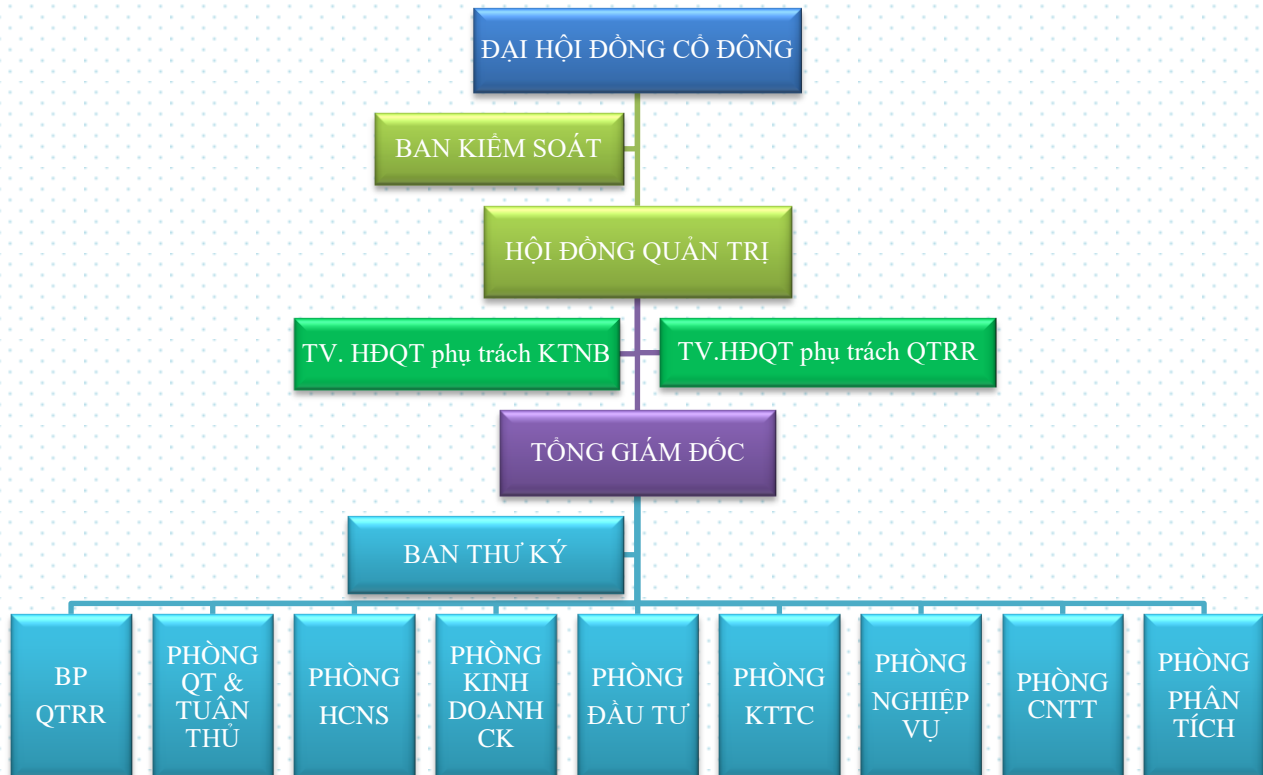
ĐẠI HỘI ĐỒNG CỔ ĐÔNG

BAN KIỂM SOÁT

HỘI ĐỒNG QUẢN TRỊ

TV. HĐQT phụ trách KTNB

TV.HĐQT phụ trách QTRR

TỔNG GIÁM ĐỐC

BAN THƯ KÝ

BP QTRR

PHÒNG QT & TUÂN THỦ

PHÒNG HCNS

PHÒNG KINH DOANH CK

PHÒNG ĐẦU TƯ

PHÒNG KTTC

PHÒNG NGHIỆP VỤ

PHÒNG CNTT

PHÒNG PHÂN TÍCH